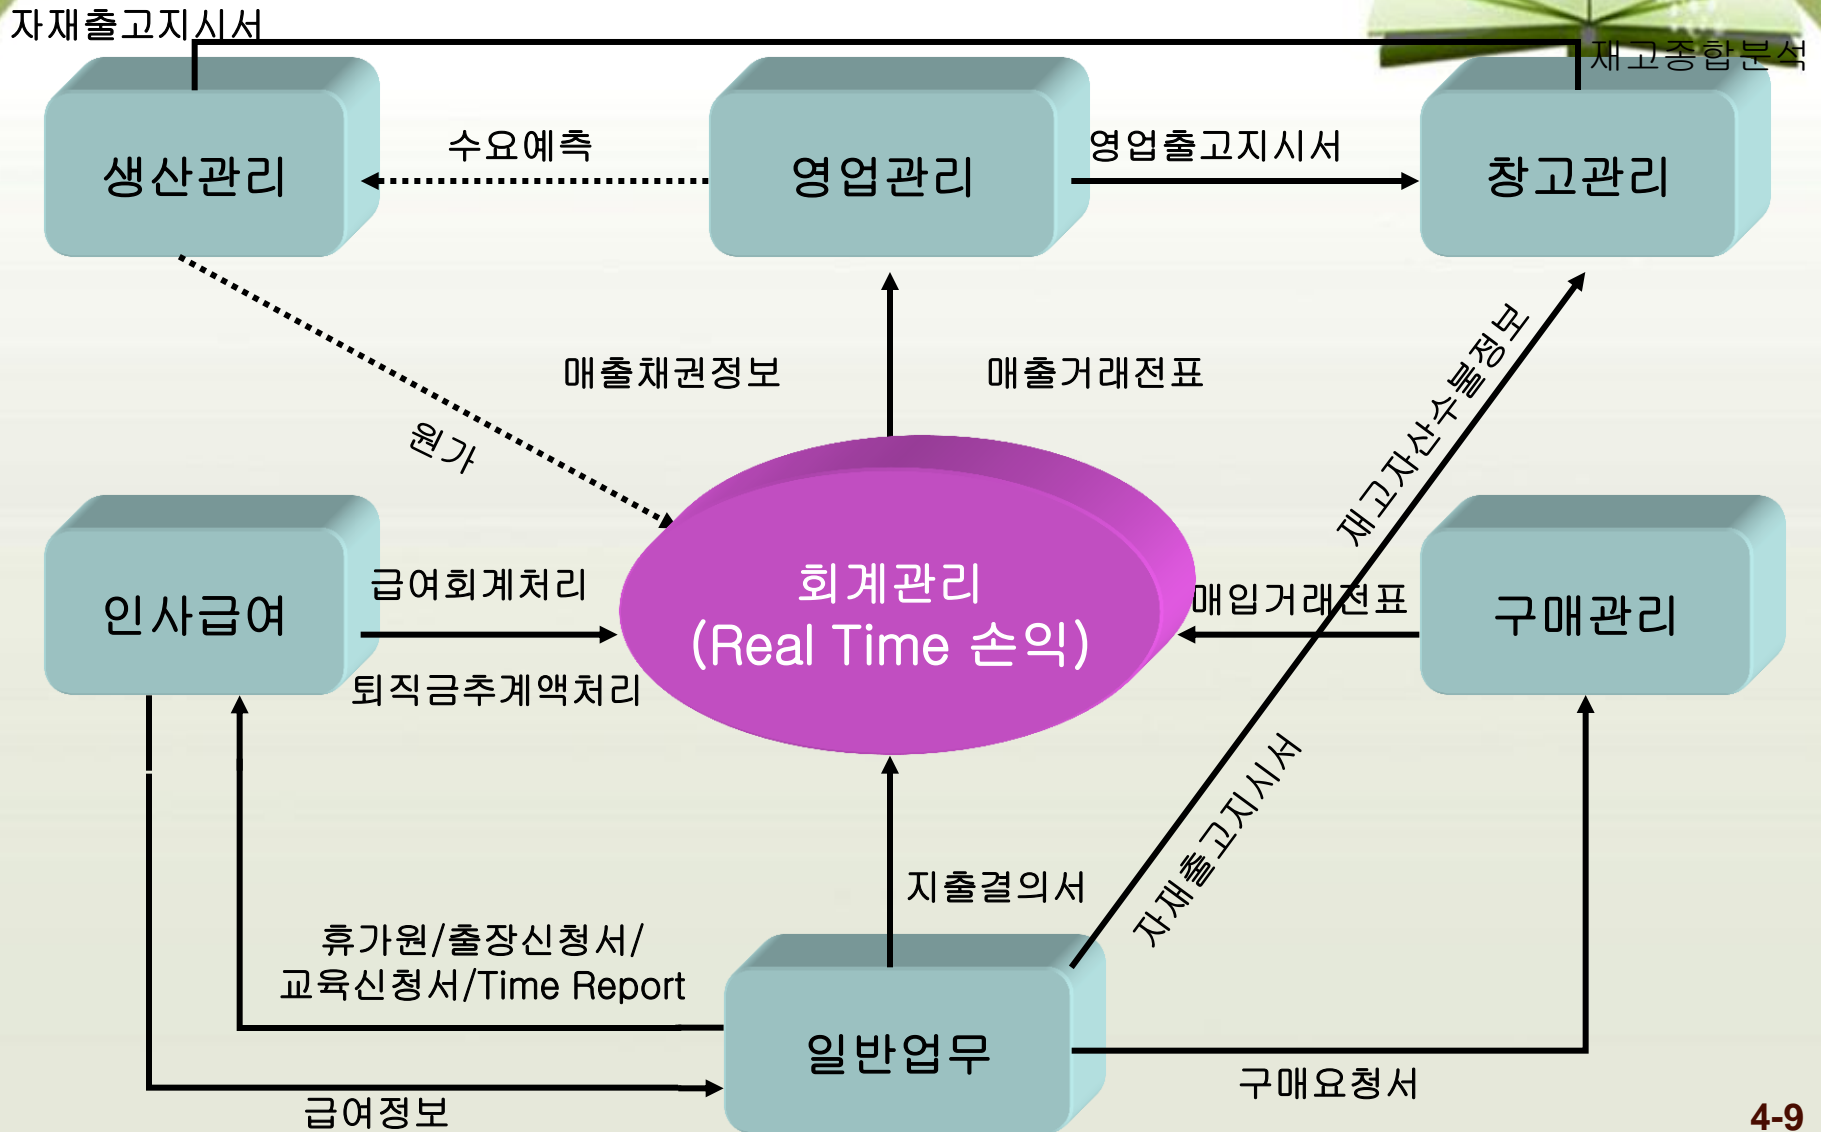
자재출고지시서

재고종합분석

생산관리

수요예측

영업관리

영업출고지시서

창고관리

매출채권정보

매출거래전표

원가

재고자산수불정보

인사급여

급여회계처리

회계관리
(Real Time 손익)

매입거래전표

구매관리

퇴직금추계액처리

자재출고지시서

지출결의서

휴가원/출장신청서/
교육신청서/Time Report

일반업무

구매요청서

급여정보

4-9